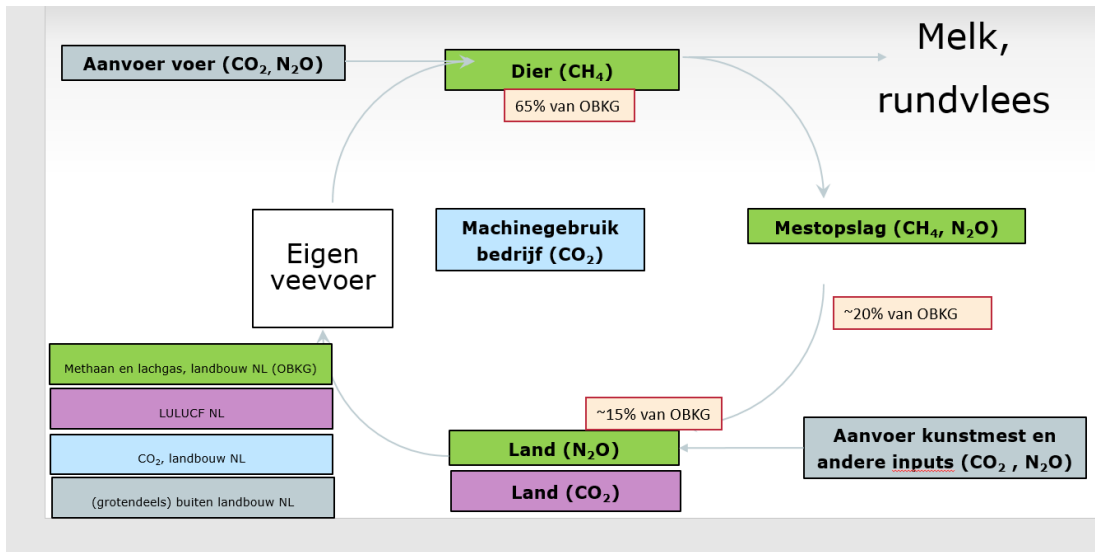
Aanvoer voer ($CO_2$, $N_2O$)

Dier ($CH_4$)

65% van OBKG

Melk, rundvlees

Mestopslag ($CH_4$, $N_2O$)

~20% van OBKG

Eigen veevoer

Machinegebruik bedrijf ($CO_2$)

~15% van OBKG

Land ($N_2O$)

Land ($CO_2$)

Aanvoer kunstmest en andere inputs ($CO_2$ , $N_2O$)

Methaan en lachgas, landbouw NL (OBKG)

LULUCF NL

$CO_2$, landbouw NL

(grotendeels) buiten landbouw NL